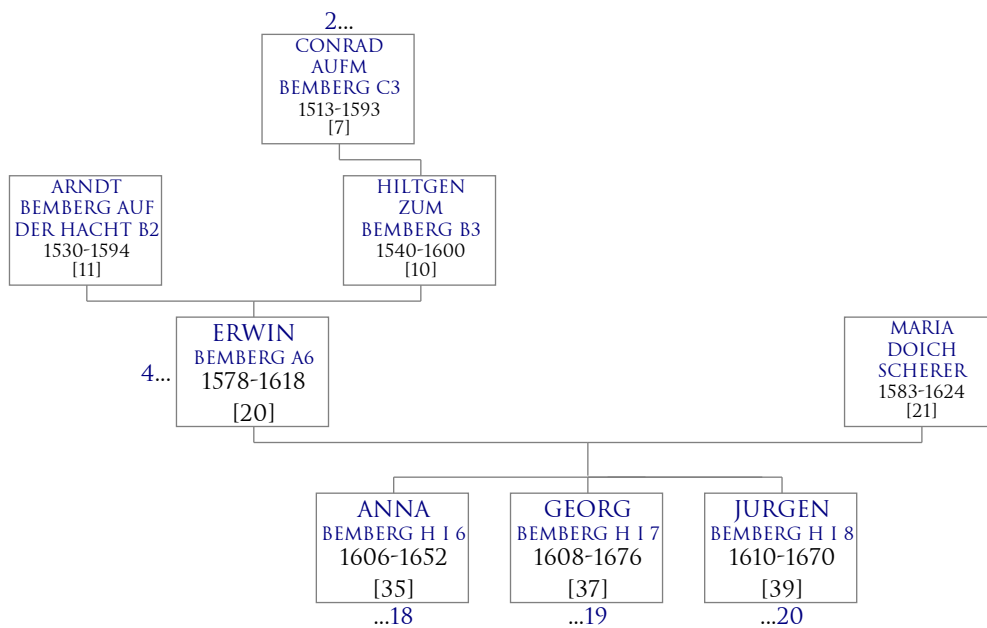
2...
CONRAD AUFM BEMBERG C3
1513-1593
[7]

ARNDT BEMBERG AUF DER HACHT B2
1530-1594
[11]

HILTGEN ZUM BEMBERG B3
1540-1600
[10]

4...
ERWIN
BEMBERG A6
1578-1618
[20]

MARIA DOICH SCHERER
1583-1624
[21]

ANNA
BEMBERG H I 6
1606-1652
[35]
...18

GEORG
BEMBERG H I 7
1608-1676
[37]
...19

JURGEN
BEMBERG H I 8
1610-1670
[39]
...20